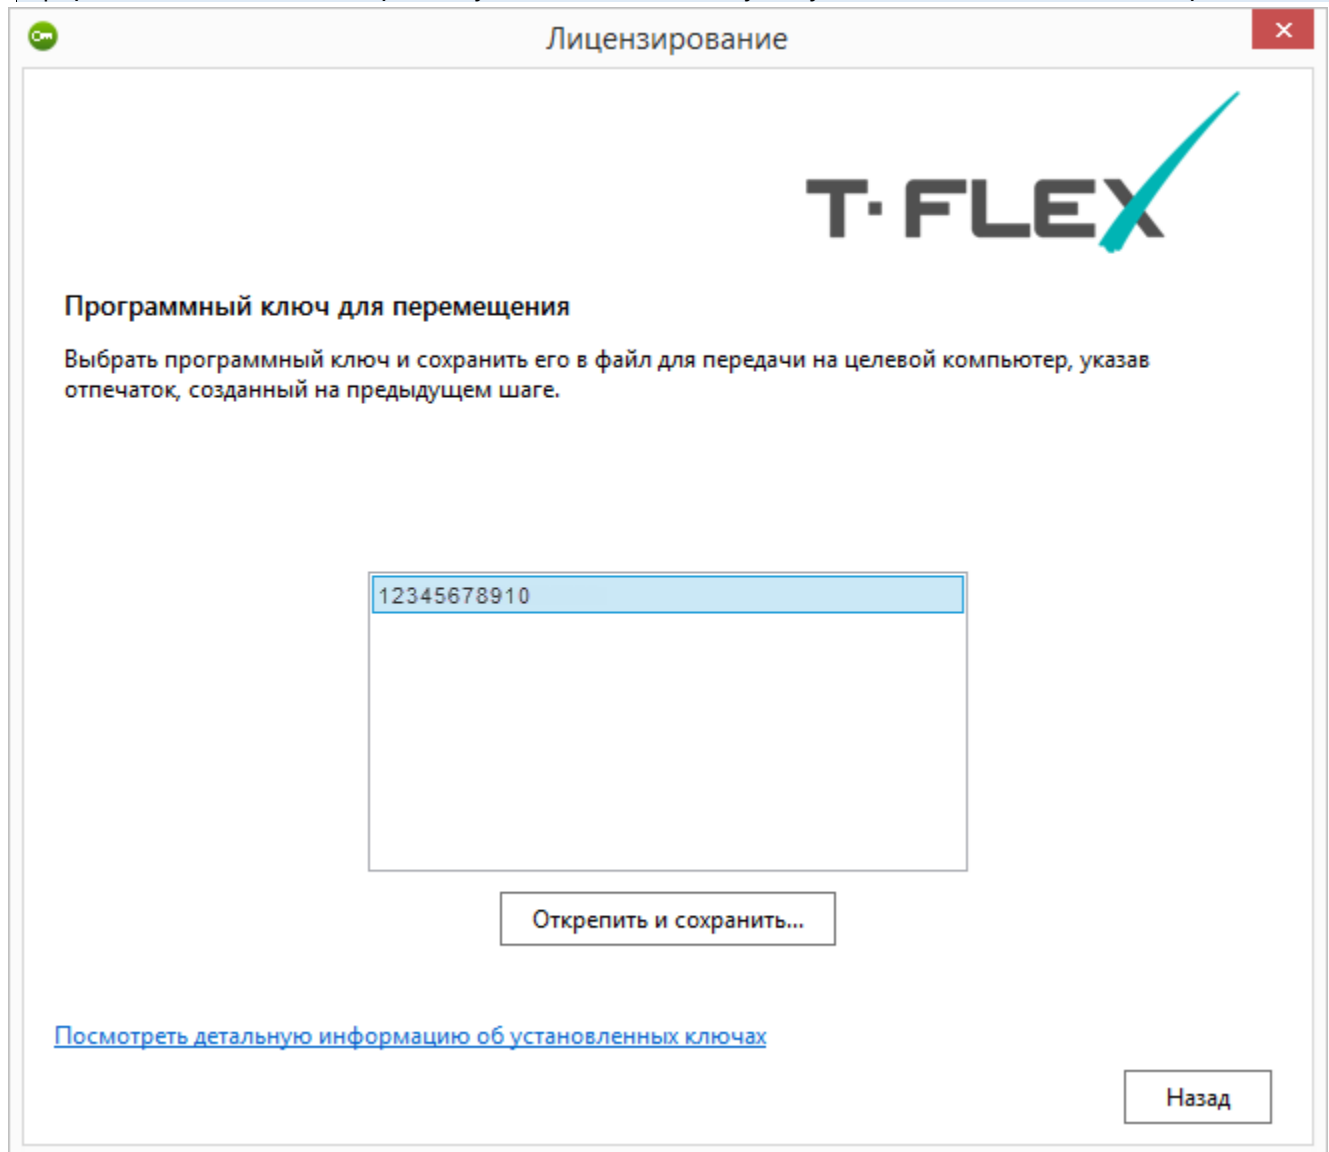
Лицензирование

×

T·FLEX

Программный ключ для перемещения

Выбрать программный ключ и сохранить его в файл для передачи на целевой компьютер, указав отпечаток, созданный на предыдущем шаге.

12345678910

Открепить и сохранить...

Посмотреть детальную информацию об установленных ключах

Назад